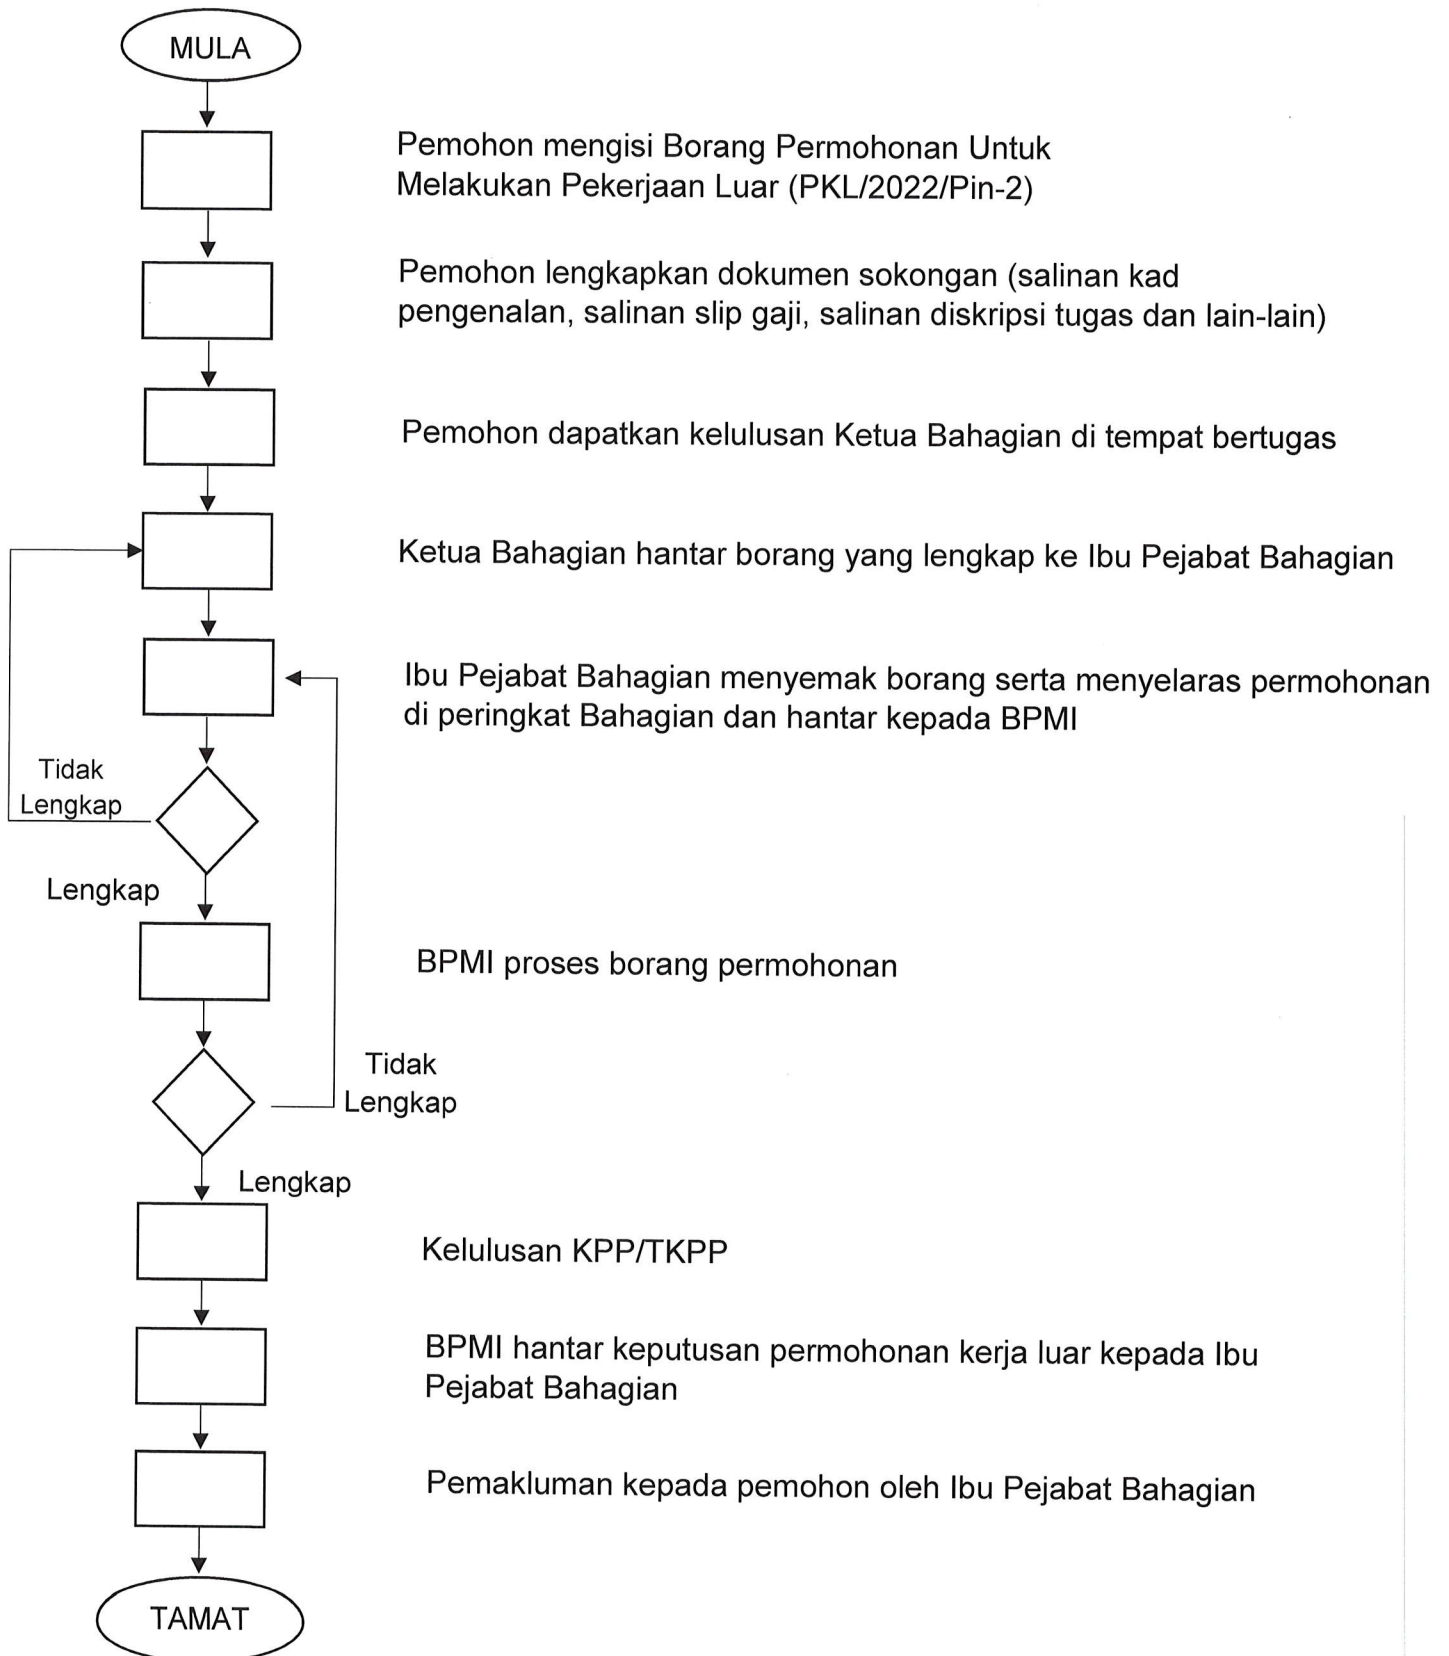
MULA

Pemohon mengisi Borang Permohonan Untuk Melakukan Pekerjaan Luar (PKL/2022/Pin-2)

Pemohon lengkapkan dokumen sokongan (salinan kad pengenalan, salinan slip gaji, salinan diskripsi tugas dan lain-lain)

Pemohon dapatkan kelulusan Ketua Bahagian di tempat bertugas

Ketua Bahagian hantar borang yang lengkap ke Ibu Pejabat Bahagian

Ibu Pejabat Bahagian menyemak borang serta menyelaras permohonan di peringkat Bahagian dan hantar kepada BPMI

Tidak Lengkap

Lengkap

BPMI proses borang permohonan

Tidak Lengkap

Lengkap

Kelulusan KPP/TKPP

BPMI hantar keputusan permohonan kerja luar kepada Ibu Pejabat Bahagian

Pemakluman kepada pemohon oleh Ibu Pejabat Bahagian

TAMAT